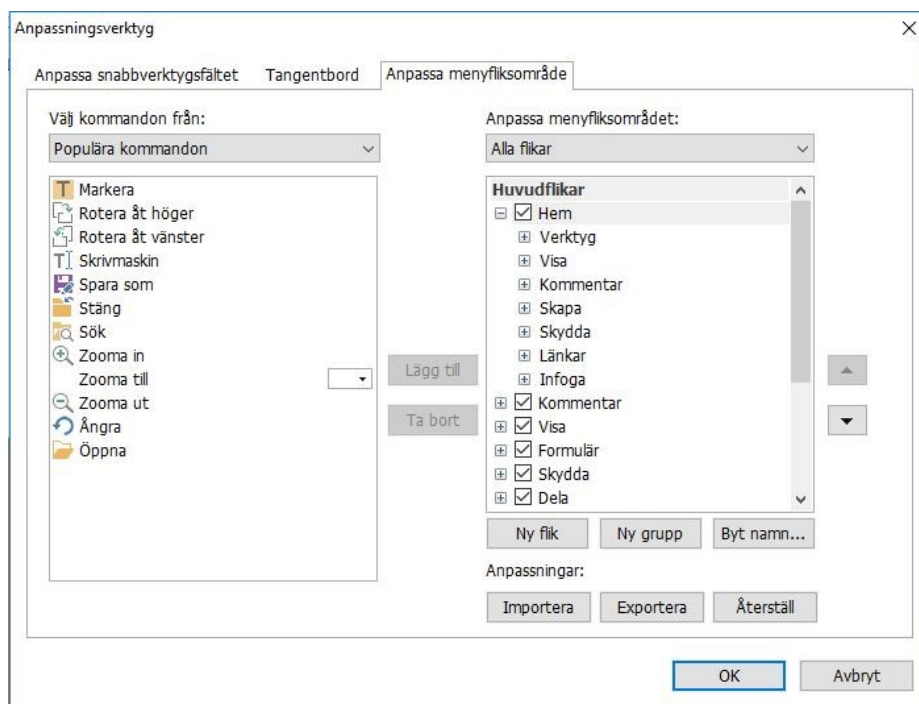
Anpassningsverktyg

Anpassa snabbverktygsfältet
Tangentbord
Anpassa menyfliksområde

Välj kommandon från:
Populära kommandon

Markera
Rotera åt höger
Rotera åt vänster
Skrivmaskin
Spara som
Stäng
Sök
Zooma in
Zooma till
Zooma ut
Ångra
Öppna

Lägg till
Ta bort

Anpassa menyfliksområdet:
Alla flikar

Huvudflikar
Hem
Verktyg
Visa
Kommentar
Skapa
Skydda
Länkar
Infoga
Kommentar
Visa
Formulär
Skydda
Dela

Ny flik
Ny grupp
Byt namn...

Anpassningar:
Importera
Exportera
Återställ

OK
Avbryt